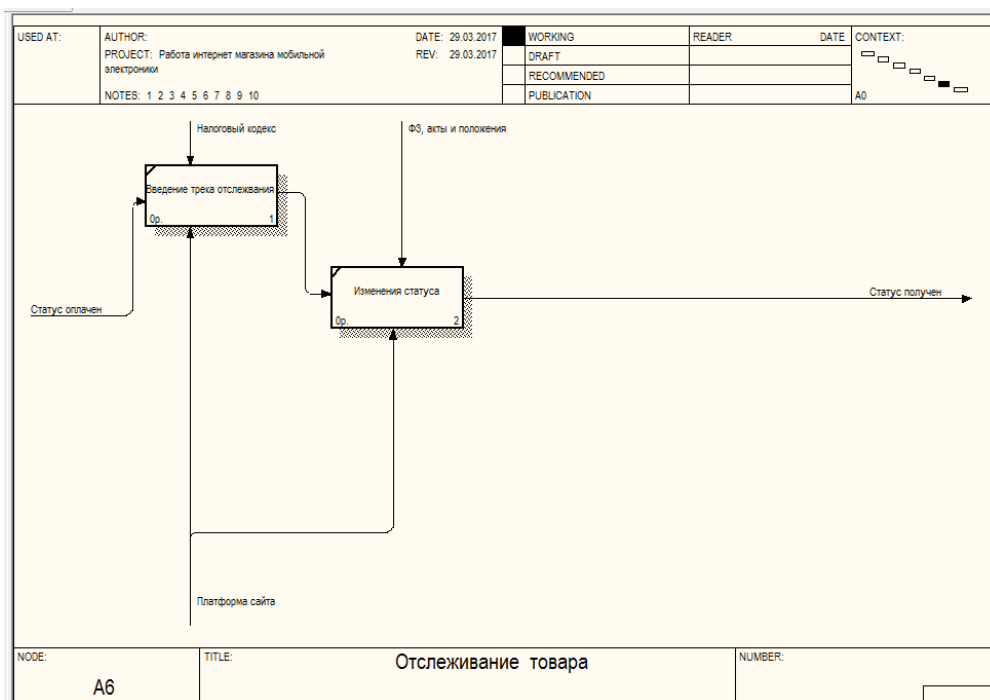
USED AT:

AUTHOR:
PROJECT: Работа интернет магазина мобильной электроники

NOTES: 1 2 3 4 5 6 7 8 9 10

DATE: 29.03.2017
REV: 29.03.2017

| | WORKING | READER | DATE |
|---|---|---|---|
| | DRAFT | | |
| | RECOMMENDED | | |
| | PUBLICATION | | |

CONTEXT:

A0

Налоговый кодекс

ФЗ, акты и положения

Введение трека отслеживания
0р. 1

Статус оплачен

Изменения статуса
0р. 2

Статус получен

Платформа сайта

NODE:
A6

TITLE:
Отслеживание товара

NUMBER: